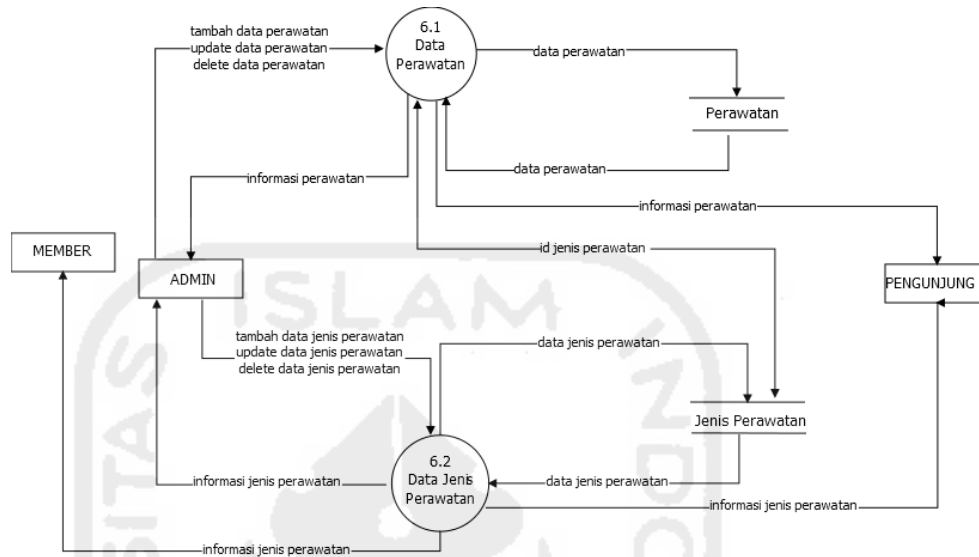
tambah data perawatan
update data perawatan
delete data perawatan

6.1
Data
Perawatan

data perawatan

Perawatan

data perawatan

informasi perawatan

informasi perawatan

id jenis perawatan

MEMBER

ADMIN

PENGUNJUNG

tambah data jenis perawatan
update data jenis perawatan
delete data jenis perawatan

data jenis perawatan

Jenis Perawatan

6.2
Data Jenis
Perawatan

informasi jenis perawatan

data jenis perawatan

informasi jenis perawatan

informasi jenis perawatan

ISLAM